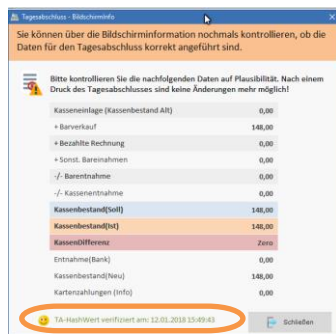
Tagesabschluss - Bildschirminfo

Sie können über die Bildschirminformation nochmals kontrollieren, ob die Daten für den Tagesabschluss korrekt angeführt sind.

Bitte kontrollieren Sie die nachfolgenden Daten auf Plausibilität. Nach einem Druck des Tagesabschlusses sind keine Änderungen mehr möglich!

| | |
|---|---|
| Kasseneinlage (Kassenbestand Alt) | 0,00 |
| + Barverkauf | 148,00 |
| + Bezahlte Rechnung | 0,00 |
| + Sonst. Bareinnahmen | 0,00 |
| -/- Barentnahme | 0,00 |
| -/- Kassenentnahme | 0,00 |
| Kassenbestand(Soll) | 148,00 |
| Kassenbestand(Ist) | 148,00 |
| KassenDifferenz | Zero |
| Entnahme(Bank) | 0,00 |
| Kassenbestand(Neu) | 148,00 |
| Kartenzahlungen (Info) | 0,00 |

TA-HashWert verifiziert am: 12.01.2018 15:49:43

Schließen